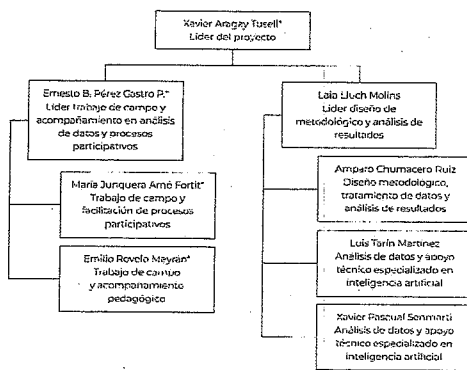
Xavier Aragay Tusell*
Líder del proyecto

Ernesto B. Pérez Castro P.*
Líder trabajo de campo y acompañamiento en análisis de datos y procesos participativos

Maria Junquera Arnó Fortit*
Trabajo de campo y facilitación de procesos participativos

Emilio Rovelo Meyran*
Trabajo de campo y acompañamiento pedagógico

Laia Lluch Molins
Líder diseño de metodológico y análisis de resultados

Amparo Chumacero Ruiz
Diseño metodológico, tratamiento de datos y análisis de resultados

Luis Tarín Martínez
Análisis de datos y apoyo técnico especializado en inteligencia artificial

Xavier Pascual Senmartí
Análisis de datos y apoyo técnico especializado en inteligencia artificial